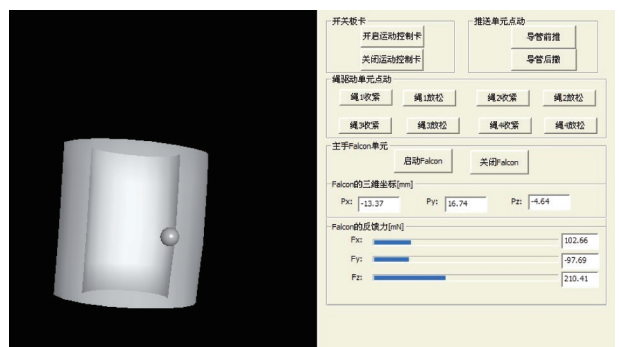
开关板卡

开启运动控制卡

关闭运动控制卡

推送单元点动

导管前推

导管后撤

绳驱动单元点动

绳1收紧 绳1放松 绳2收紧 绳2放松

绳3收紧 绳3放松 绳4收紧 绳4放松

主手Falcon单元

启动Falcon 关闭Falcon

Falcon的三维坐标[mm]

Px: -13.37 Py: 16.74 Pz: -4.64

Falcon的反馈力[mN]

Fx: 102.66

Fy: -97.69

Fz: 210.41